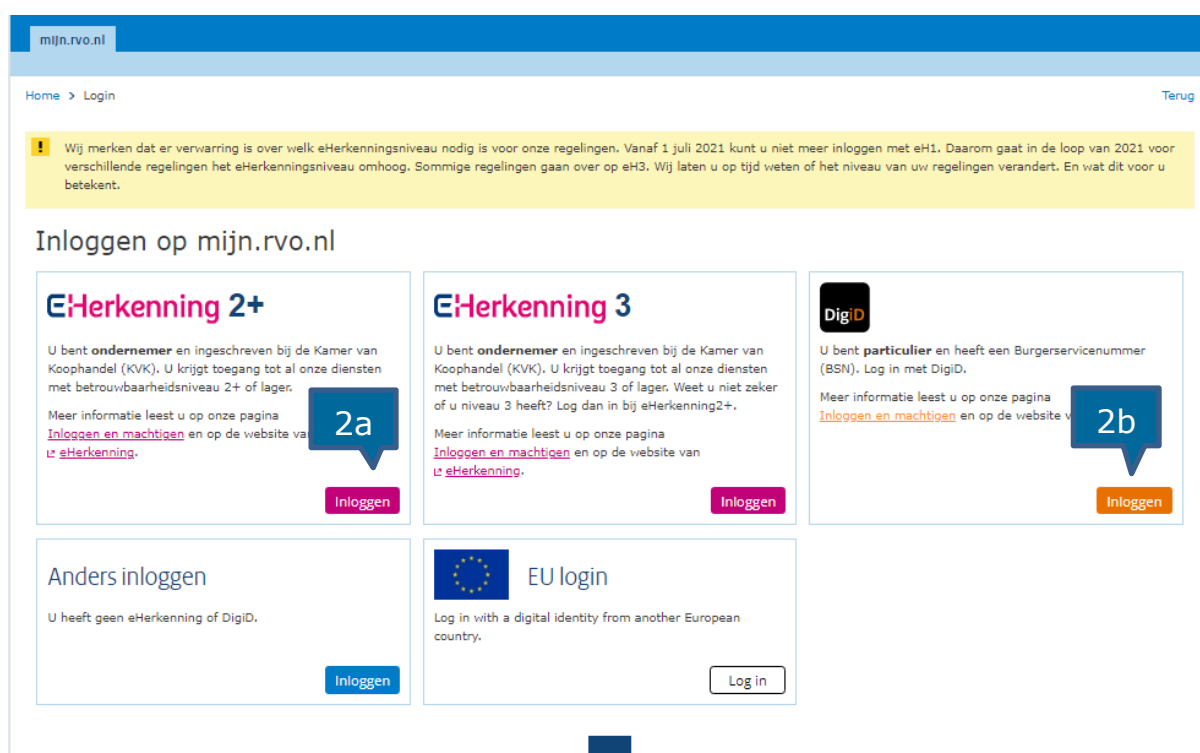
mijn.rvo.nl

Home > Login

Terug

Wij merken dat er verwarring is over welk eHerkenningsniveau nodig is voor onze regelingen. Vanaf 1 juli 2021 kunt u niet meer inloggen met eH1. Daarom gaat in de loop van 2021 voor verschillende regelingen het eHerkenningsniveau omhoog. Sommige regelingen gaan over op eH3. Wij laten u op tijd weten of het niveau van uw regelingen verandert. En wat dit voor u betekent.

Inloggen op mijn.rvo.nl

eHerkenning 2+

U bent **ondernemer** en ingeschreven bij de Kamer van Koophandel (KVK). U krijgt toegang tot al onze diensten met betrouwbaarheidsniveau 2+ of lager.

Meer informatie leest u op onze pagina Inloggen en machtigen en op de website van eHerkenning.

2a

Inloggen

eHerkenning 3

U bent **ondernemer** en ingeschreven bij de Kamer van Koophandel (KVK). U krijgt toegang tot al onze diensten met betrouwbaarheidsniveau 3 of lager. Weet u niet zeker of u niveau 3 heeft? Log dan in bij eHerkenning2+.

Meer informatie leest u op onze pagina Inloggen en machtigen en op de website van eHerkenning.

Inloggen

DigiD

U bent **particulier** en heeft een Burgerservicenummer (BSN). Log in met DigiD.

Meer informatie leest u op onze pagina Inloggen en machtigen en op de website v

2b

Inloggen

Anders inloggen

U heeft geen eHerkenning of DigiD.

Inloggen

EU login

Log in with a digital identity from another European country.

Log in